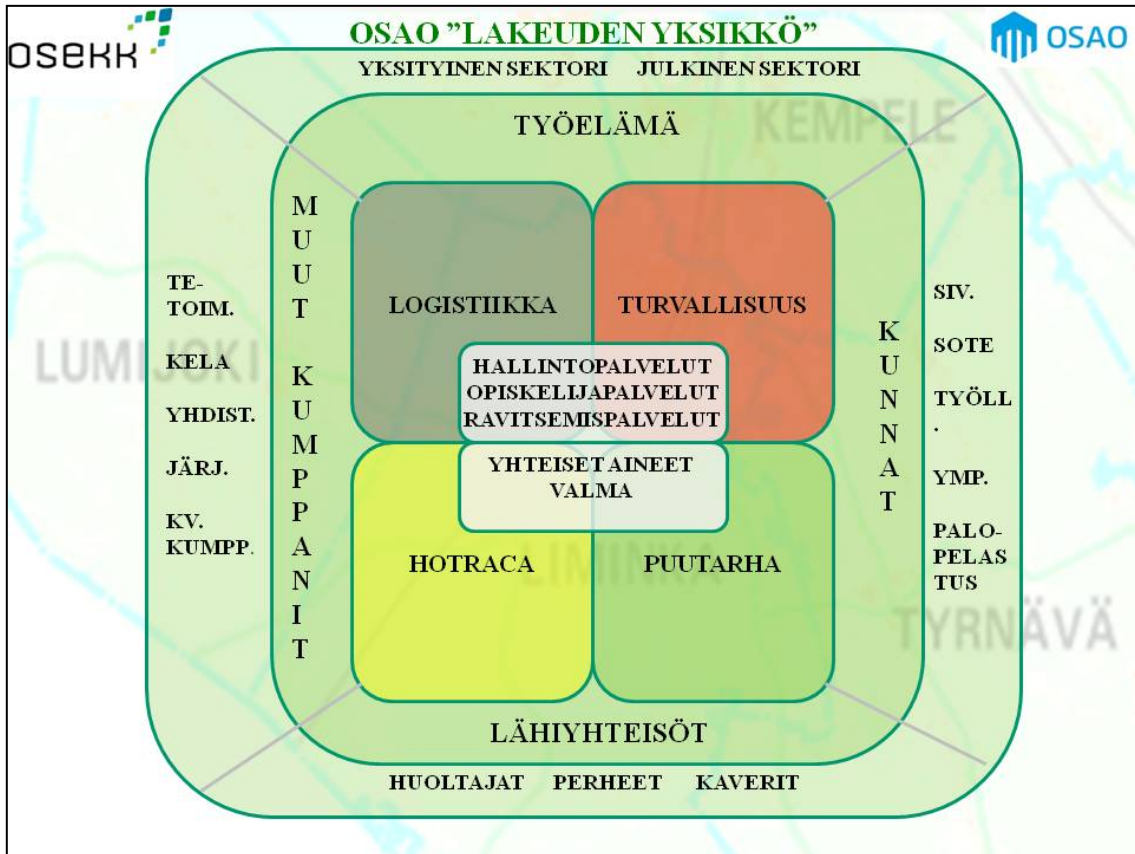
OSEKK

OSAO "LAKEUDEN YKSIKKÖ"

OSAO

YKSITYINEN SEKTORI JULKINEN SEKTORI

TYÖELÄMÄ

KEMPELE

LUMIJOKI

TE-TOIM.

KELA

YHDIST.

JÄRJ.

KV. KUMPP.

MUUT KUMPPANIT

LOGISTIIKKA

TURVALLISUUS

HALLINTOPALVELUT
OPISKELIJAPALVELUT
RAVITSEMISPALVELUT

YHTEISET AINEET
VALMA

HOTRACA

LIMINKA

PUUTARHA

KUNNAT

SIV.

SOTE

TYÖLL.

YMP.

PALO-PELASTUS

TYRNÄVÄ

LÄHIYHTEISÖT

HUOLTAJAT PERHEET KAVERIT